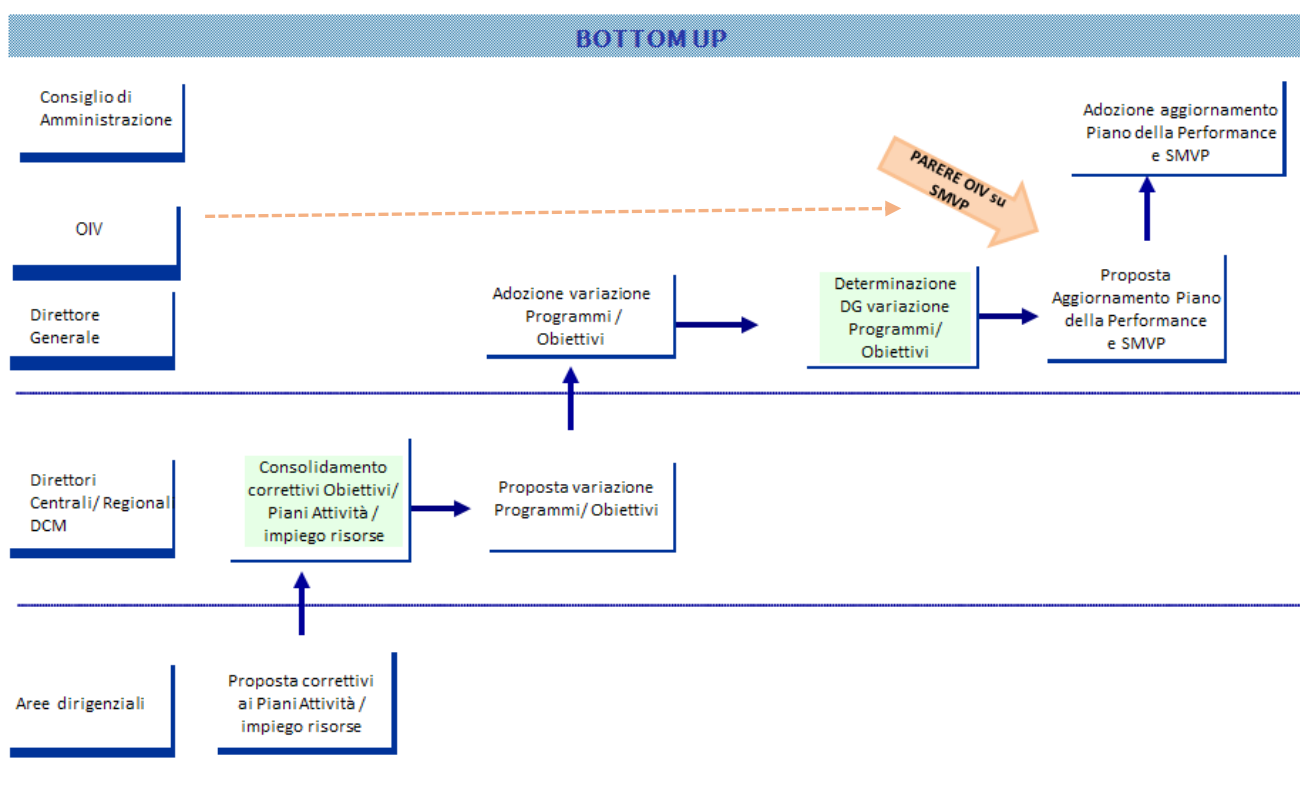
BOTTOM UP

Consiglio di Amministrazione

Adozione aggiornamento Piano della Performance e SMVP

PARERE OIV su SMVP

OIV

Direttore Generale

Adozione variazione Programmi / Obiettivi

Determinazione DG variazione Programmi/ Obiettivi

Proposta Aggiornamento Piano della Performance e SMVP

Direttori Centrali/ Regionali DCM

Consolidamento correttivi Obiettivi/ Piani Attività / impiego risorse

Proposta variazione Programmi/ Obiettivi

Aree dirigenziali

Proposta correttivi ai Piani Attività / impiego risorse